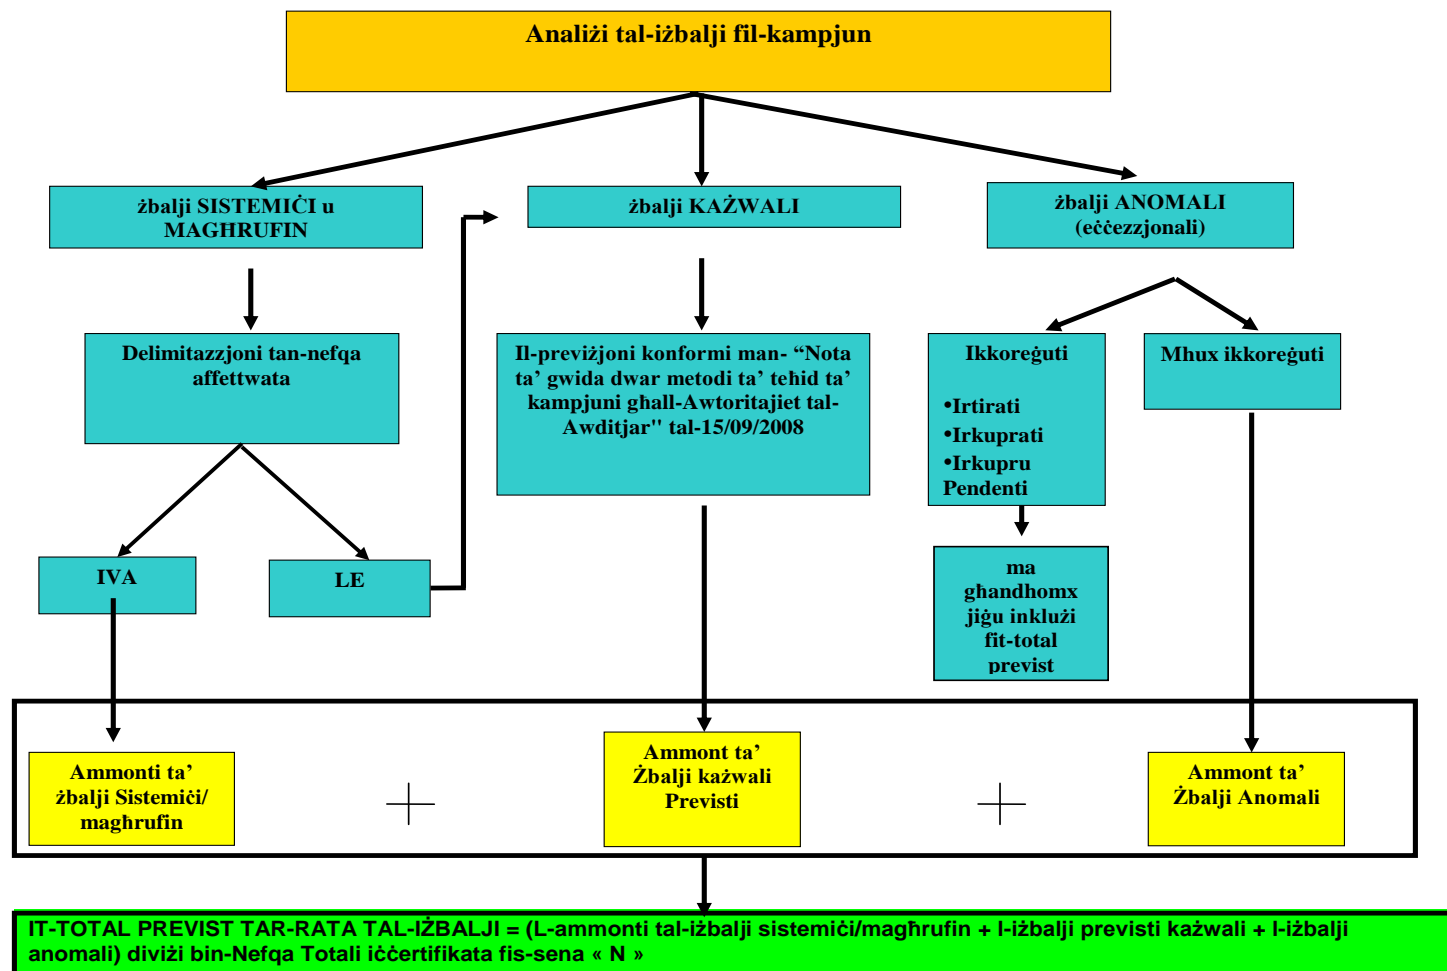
Analiżi tal-iżbalji fil-kampjun

żbalji SISTEMIĊI u MAGHRUFIN

żbalji KAŻWALI

żbalji ANOMALI (eċċezzjonali)

Delimitazzjoni tan-nefqa affettwata

Il-previżjoni konformi man- "Nota ta' gwida dwar metodi ta' teħid ta' kampjuni għall-Awtoritajiet tal-Awditjar" tal-15/09/2008

Ikkoreġuti

•Irtirati
•Irkuprati
•Irkupru Pendenti

Mhux ikkoreġuti

ma għandhomx jiġu inklużi fit-total previst

IVA

LE

Ammonti ta' żbalji Sistemiċi/ magħrufin

+

Ammont ta' Żbalji każwali Previsti

+

Ammont ta' Żbalji Anomali

IT-TOTAL PREVIST TAR-RATA TAL-IŻBALJI = (L-ammonti tal-iżbalji sistemiċi/magħrufin + l-iżbalji previsti każwali + l-iżbalji anomali) diviżi bin-Nefqa Totali iċċertifikata fis-sena « N »